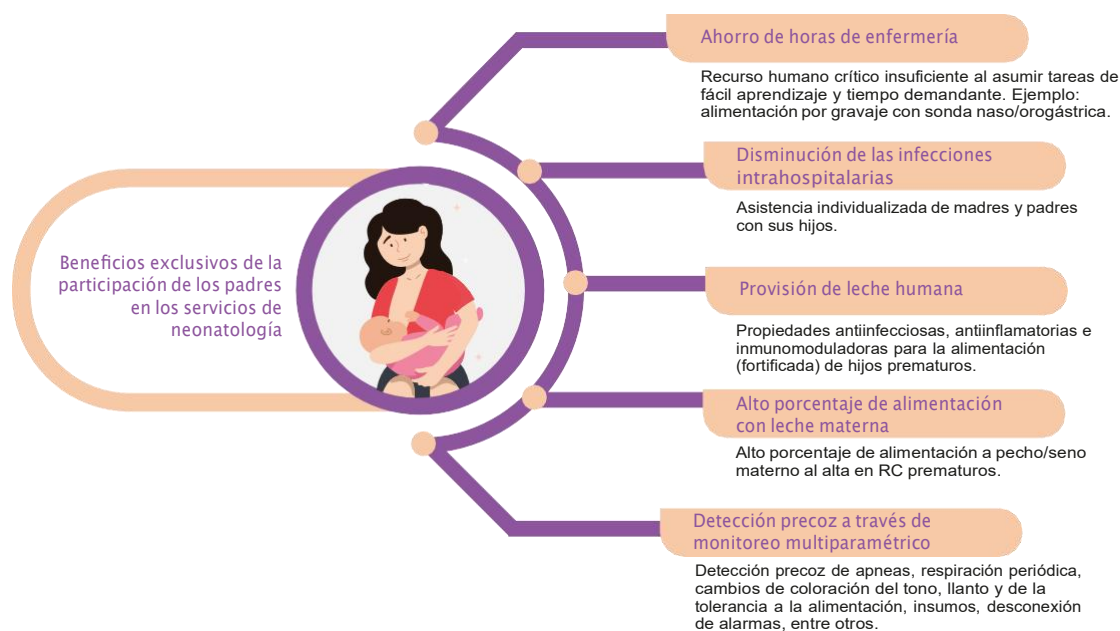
Beneficios exclusivos de la participación de los padres en los servicios de neonatología

Ahorro de horas de enfermería

Recurso humano crítico insuficiente al asumir tareas de fácil aprendizaje y tiempo demandante. Ejemplo: alimentación por gravaje con sonda naso/orogástrica.

Disminución de las infecciones intrahospitalarias

Asistencia individualizada de madres y padres con sus hijos.

Provisión de leche humana

Propiedades antiinfecciosas, antiinflamatorias e inmunomoduladoras para la alimentación (fortificada) de hijos prematuros.

Alto porcentaje de alimentación con leche materna

Alto porcentaje de alimentación a pecho/seno materno al alta en RC prematuros.

Detección precoz a través de monitoreo multiparamétrico

Detección precoz de apneas, respiración periódica, cambios de coloración del tono, llanto y de la tolerancia a la alimentación, insumos, desconexión de alarmas, entre otros.